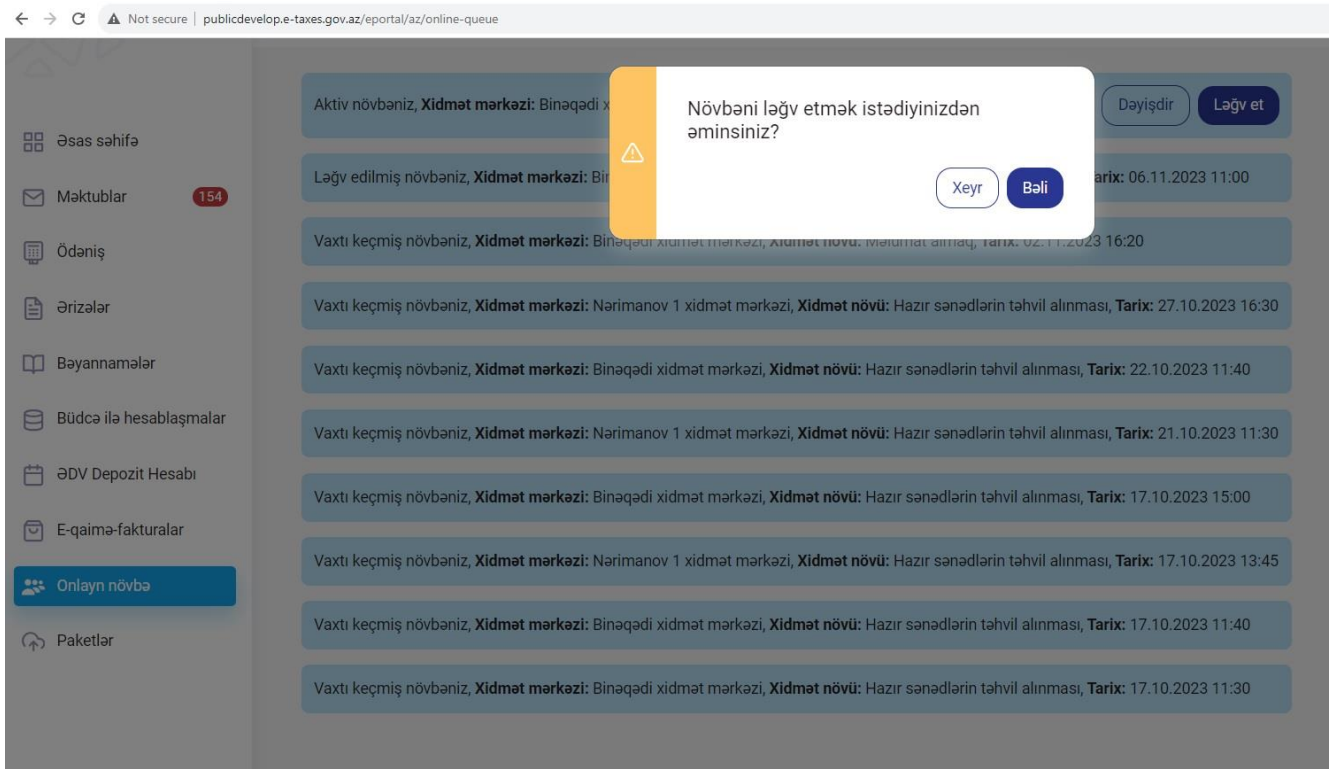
Not secure | publicdevelop.e-taxes.gov.az/eportal/az/online-queue

Əsas səhifə

Məktublar 154

Ödəniş

Ərizələr

Bəyannamələr

Büdcə ilə hesablaşmalar

ƏDV Depozit Hesabı

E-qaimə-fakturalar

Onlayn növbə

Paketlər

Aktiv növbəniz, **Xidmət mərkəzi:** Binəqədi x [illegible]

Dəyişdir

Ləğv et

Növbəni ləğv etmək istədiyinizdən əminsiniz?

Xeyr

Bəli

Ləğv edilmiş növbəniz, **Xidmət mərkəzi:** Bi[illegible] **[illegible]arix:** 06.11.2023 11:00

Vaxtı keçmiş növbəniz, **Xidmət mərkəzi:** Binəqədi xidmət mərkəzi, **Xidmət növü:** Məlumat almaq, **Tarix:** 02.11.2023 16:20

Vaxtı keçmiş növbəniz, **Xidmət mərkəzi:** Nərimanov 1 xidmət mərkəzi, **Xidmət növü:** Hazır sənədlərin təhvil alınması, **Tarix:** 27.10.2023 16:30

Vaxtı keçmiş növbəniz, **Xidmət mərkəzi:** Binəqədi xidmət mərkəzi, **Xidmət növü:** Hazır sənədlərin təhvil alınması, **Tarix:** 22.10.2023 11:40

Vaxtı keçmiş növbəniz, **Xidmət mərkəzi:** Nərimanov 1 xidmət mərkəzi, **Xidmət növü:** Hazır sənədlərin təhvil alınması, **Tarix:** 21.10.2023 11:30

Vaxtı keçmiş növbəniz, **Xidmət mərkəzi:** Binəqədi xidmət mərkəzi, **Xidmət növü:** Hazır sənədlərin təhvil alınması, **Tarix:** 17.10.2023 15:00

Vaxtı keçmiş növbəniz, **Xidmət mərkəzi:** Nərimanov 1 xidmət mərkəzi, **Xidmət növü:** Hazır sənədlərin təhvil alınması, **Tarix:** 17.10.2023 13:45

Vaxtı keçmiş növbəniz, **Xidmət mərkəzi:** Binəqədi xidmət mərkəzi, **Xidmət növü:** Hazır sənədlərin təhvil alınması, **Tarix:** 17.10.2023 11:40

Vaxtı keçmiş növbəniz, **Xidmət mərkəzi:** Binəqədi xidmət mərkəzi, **Xidmət növü:** Hazır sənədlərin təhvil alınması, **Tarix:** 17.10.2023 11:30